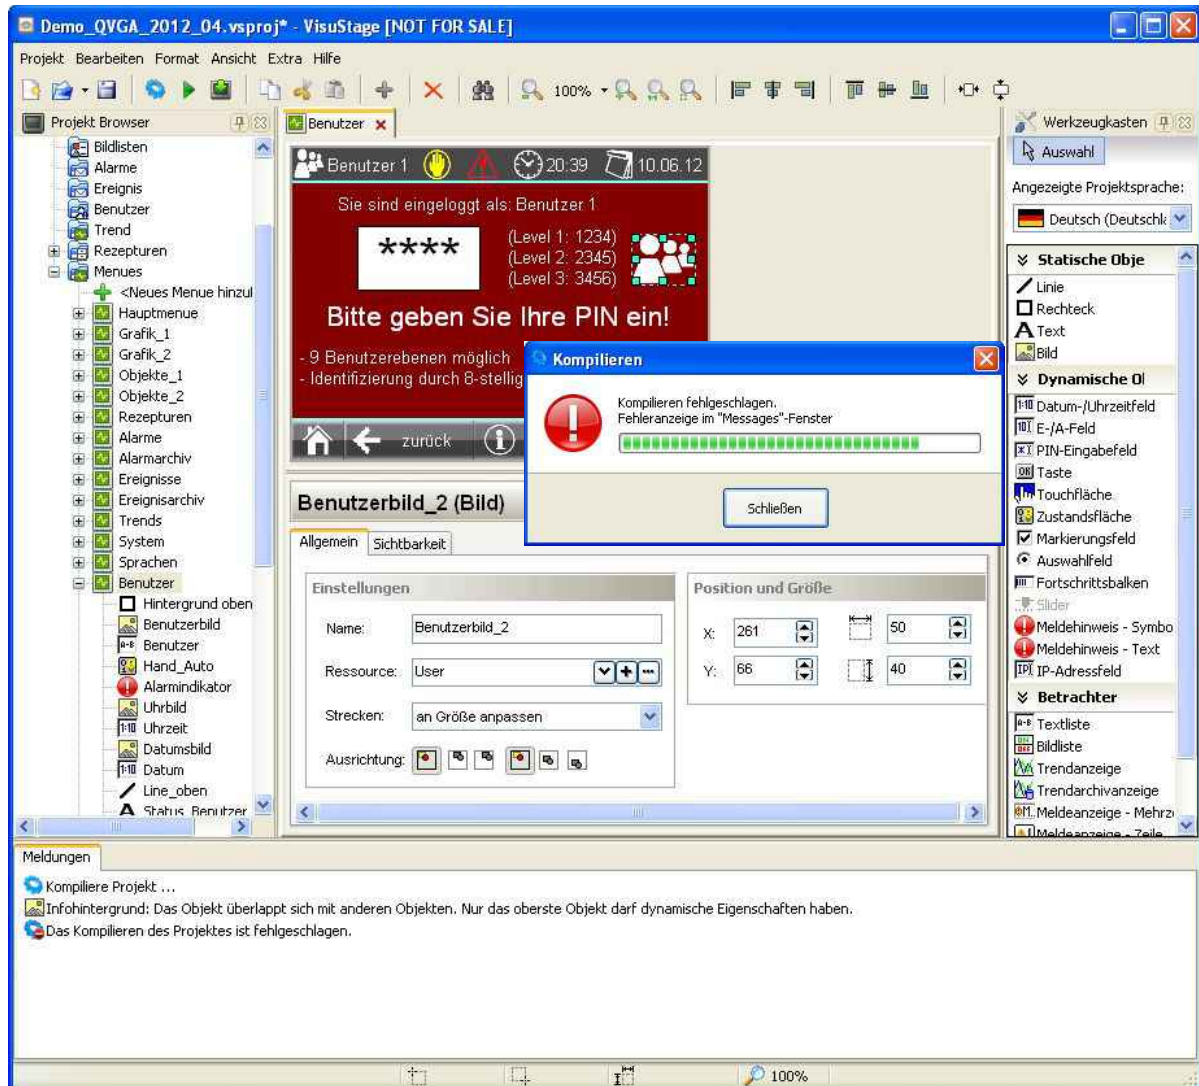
Demo_QVGA_2012_04.vsproj* - VisuStage [NOT FOR SALE]

Projekt Bearbeiten Format Ansicht Extra Hilfe

100%

Projekt Browser

Bildlisten
Alarme
Ereignis
Benutzer
Trend
Rezepturen
Menues
<Neues Menue hinzul
Hauptmenue
Grafik_1
Grafik_2
Objekte_1
Objekte_2
Rezepturen
Alarme
Alarmarchiv
Ereignisse
Ereignisarchiv
Trends
System
Sprachen
Benutzer
Hintergrund oben
Benutzerbild
Benutzer
Hand_Auto
Alarmindikator
Uhrbild
Uhrzeit
Datumsbild
Datum
Line_oben
Status Benutzer

Benutzer

Benutzer 1 20:39 10.06.12

Sie sind eingeloggt als: Benutzer 1

****

(Level 1: 1234)
(Level 2: 2345)
(Level 3: 3456)

Bitte geben Sie Ihre PIN ein!

- 9 Benutzerebenen möglich
- Identifizierung durch 8-stellig

zurück

Kompilieren

Kompilieren fehlgeschlagen.
Fehleranzeige im "Messages"-Fenster

Schließen

Benutzerbild_2 (Bild)

Allgemein Sichtbarkeit

Einstellungen

Name: Benutzerbild_2

Ressource: User

Strecken: an Größe anpassen

Ausrichtung:

Position und Größe

X: 261 50

Y: 66 40

Werkzeugkasten

Auswahl

Angezeigte Projektsprache:

Deutsch (Deutschl

Statische Obje
Linie
Rechteck
Text
Bild
Dynamische Ol
Datum-/Uhrzeitfeld
E-/A-Feld
PIN-Eingabefeld
Taste
Touchfläche
Zustandsfläche
Markierungsfeld
Auswahlfeld
Fortschrittsbalken
Slider
Meldehinweis - Symbo
Meldehinweis - Text
IP-Adressfeld
Betrachter
Textliste
Bildliste
Trendanzeige
Trendarchivanzeige
Meldeanzeige - Mehrz
Meldeanzeige - Zeile

Meldungen

Kompiliere Projekt ...
Infohintergrund: Das Objekt überlappt sich mit anderen Objekten. Nur das oberste Objekt darf dynamische Eigenschaften haben.
Das Kompilieren des Projektes ist fehlgeschlagen.

100%